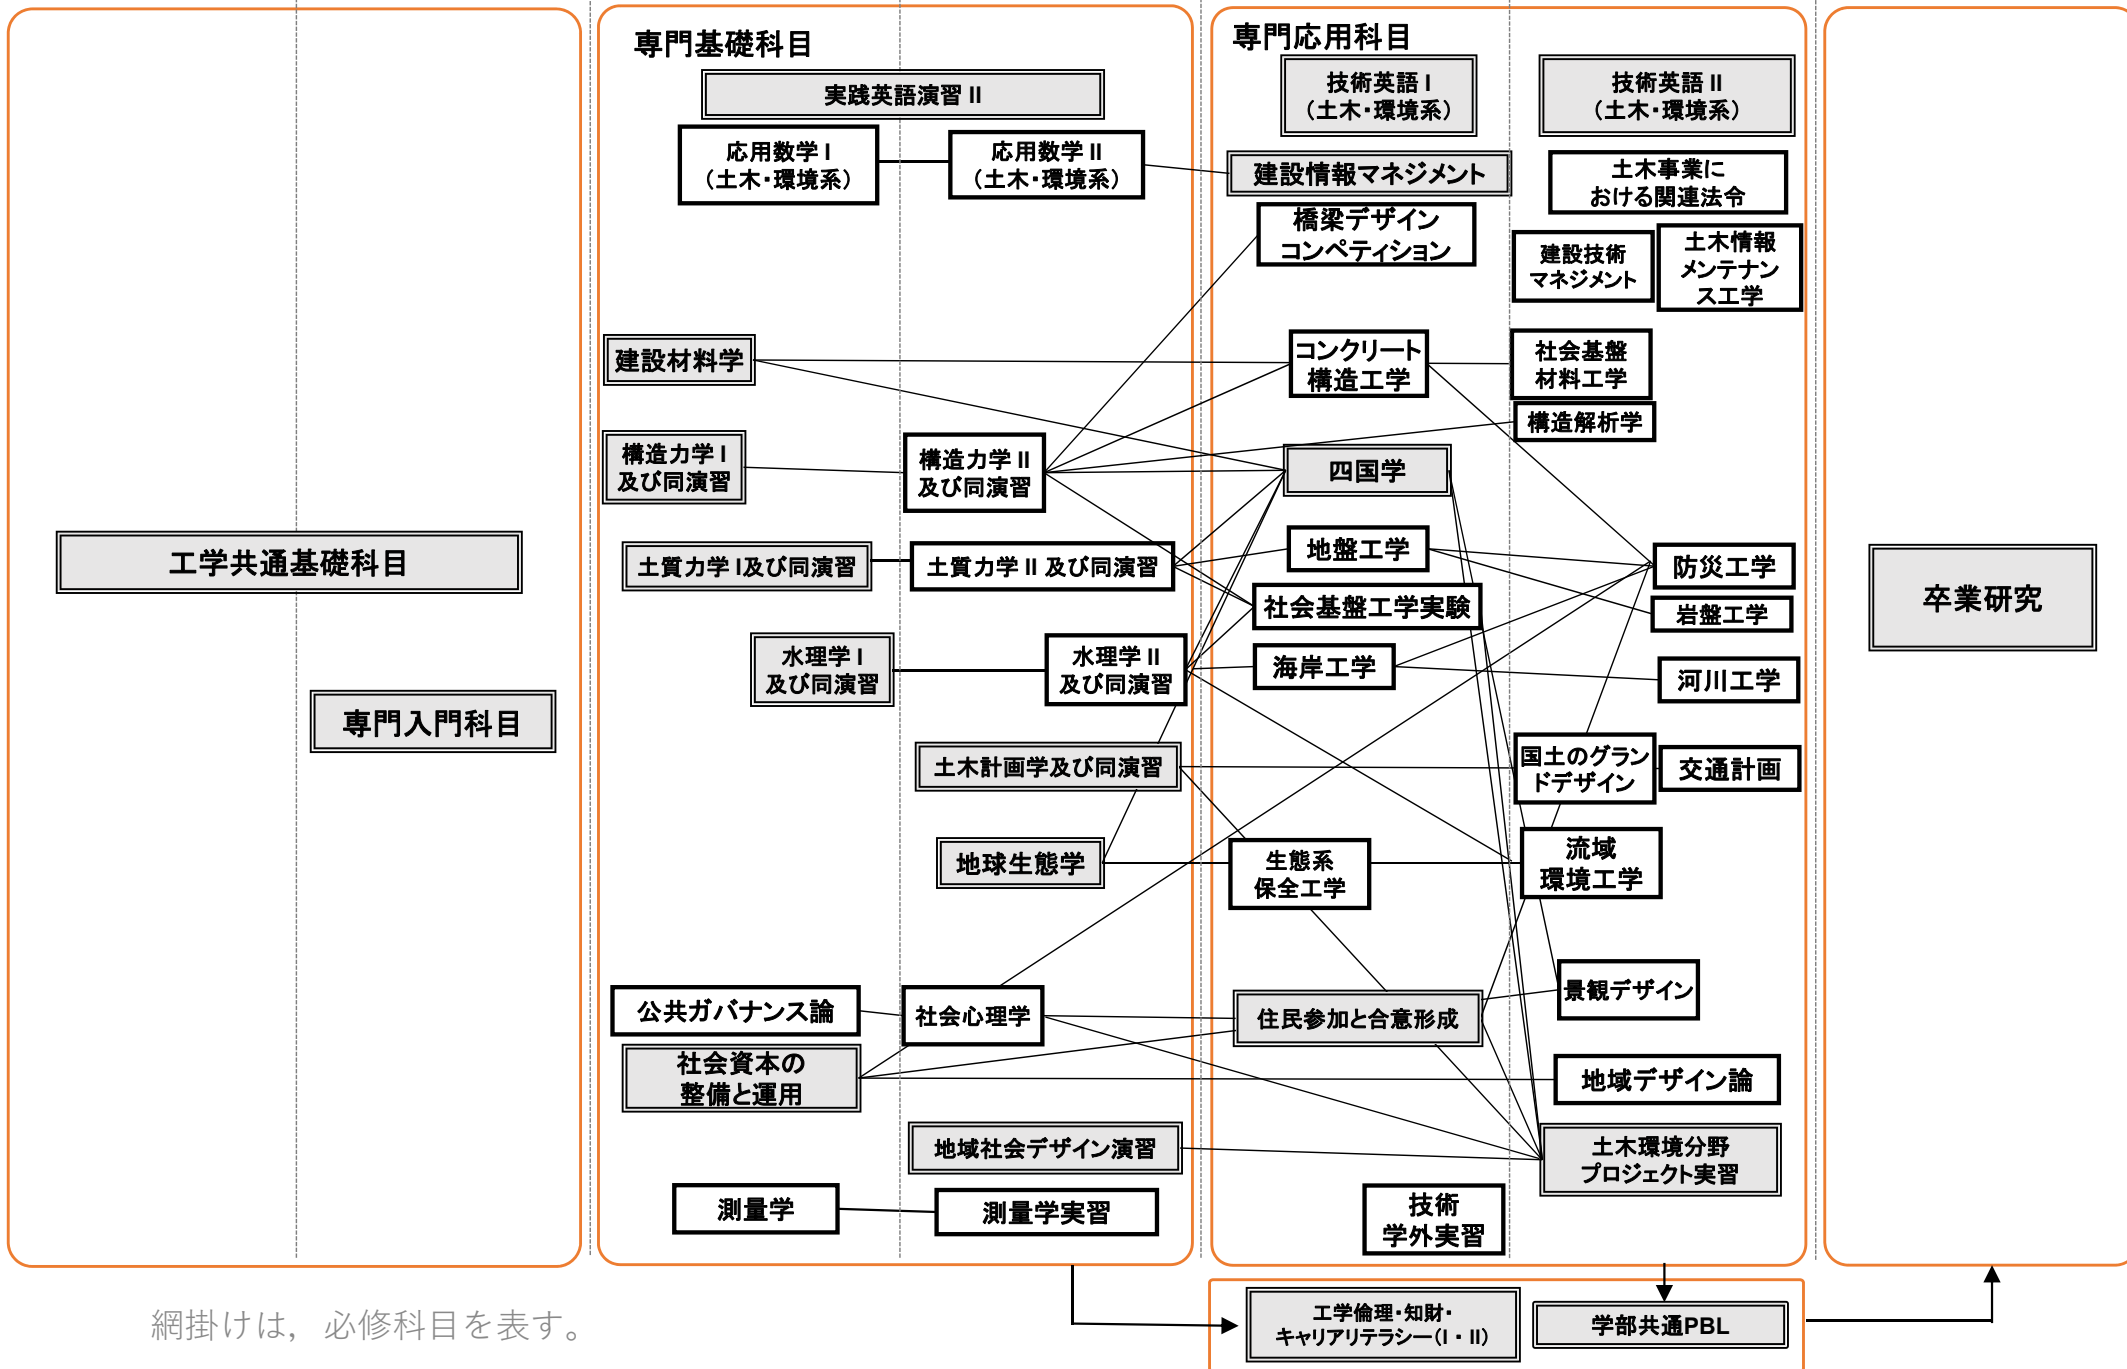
工学共通基礎科目

専門入門科目

専門基礎科目

実践英語演習 II

応用数学 I
(土木・環境系)

応用数学 II
(土木・環境系)

建設材料学

構造力学 I
及び同演習

構造力学 II
及び同演習

土質力学 I及び同演習

土質力学 II 及び同演習

水理学 I
及び同演習

水理学 II
及び同演習

土木計画学及び同演習

地球生態学

公共ガバナンス論

社会心理学

社会資本の
整備と運用

地域社会デザイン演習

測量学

測量学実習

専門応用科目

技術英語 I
(土木・環境系)

技術英語 II
(土木・環境系)

建設情報マネジメント

土木事業に
おける関連法令

橋梁デザイン
コンペティション

建設技術
マネジメント

土木情報
メンテナン
ス工学

コンクリート
構造工学

社会基盤
材料工学

構造解析学

四国学

地盤工学

防災工学

社会基盤工学実験

岩盤工学

海岸工学

河川工学

国土のグラン
ドデザイン

交通計画

生態系
保全工学

流域
環境工学

景観デザイン

住民参加と合意形成

地域デザイン論

土木環境分野
プロジェクト実習

技術
学外実習

卒業研究

工学倫理・知財・
キャリアリテラシー(I・II)

学部共通PBL

網掛けは，必修科目を表す。